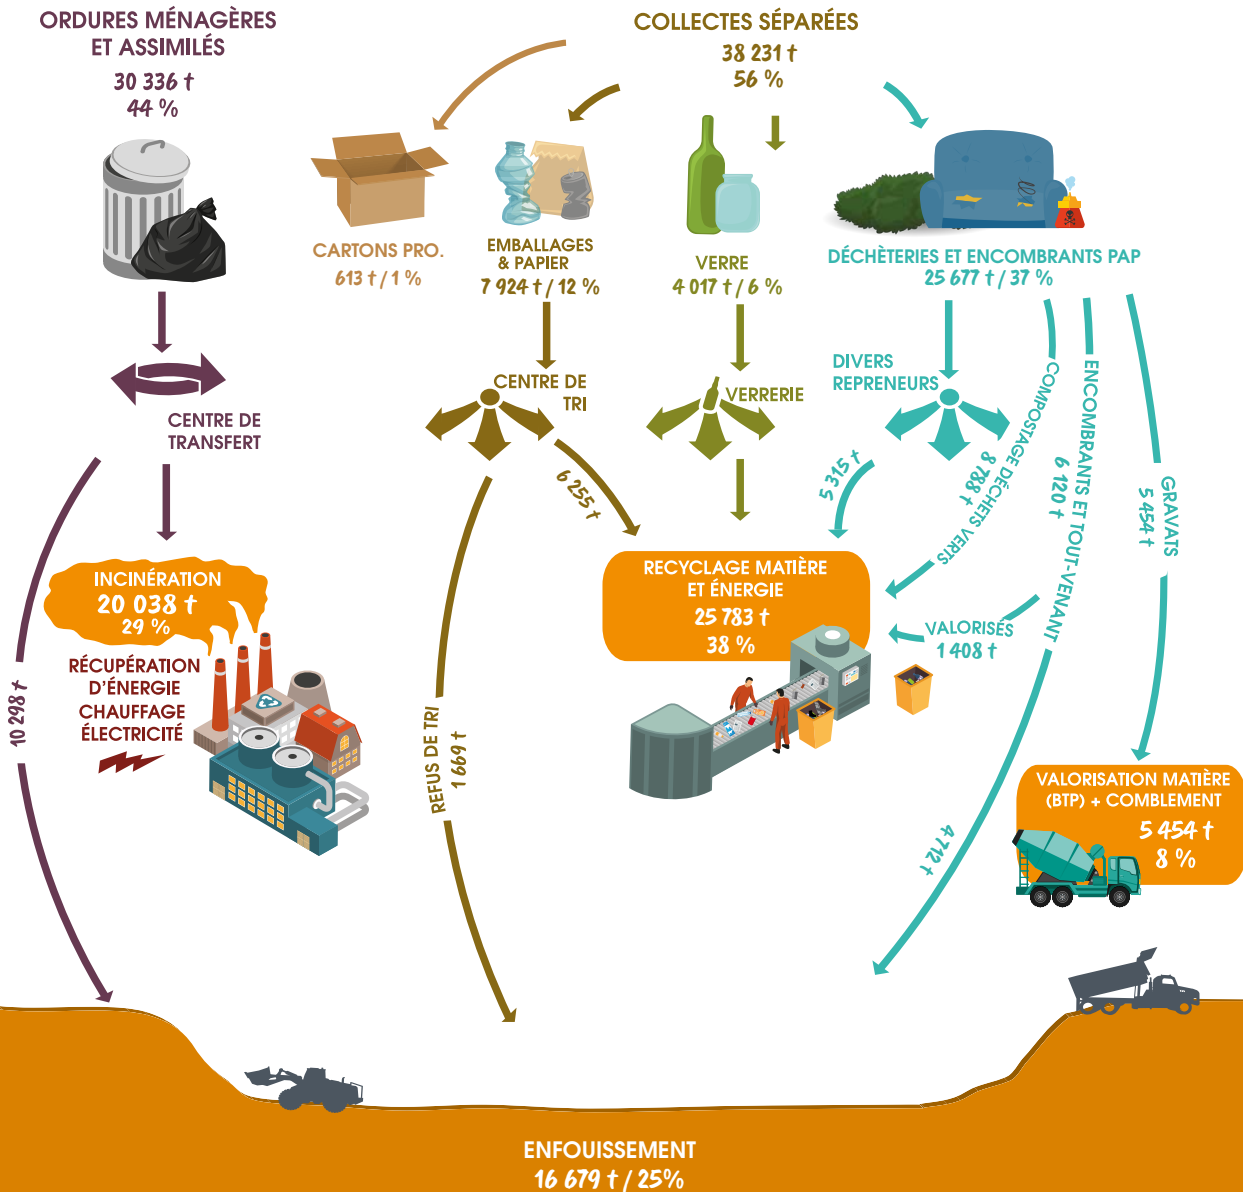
ORDURES MÉNAGÈRES ET ASSIMILÉS
30 336 t
44 %

COLLECTES SÉPARÉES
38 231 t
56 %

CARTONS PRO.
613 t / 1 %

EMBALLAGES & PAPIER
7 924 t / 12 %

VERRE
4 017 t / 6 %

DÉCHÈTERIES ET ENCOMBRANTS PAP
25 677 t / 37 %

CENTRE DE TRANSFERT

CENTRE DE TRI

VERRERIE

DIVERS REPRENEURS

COMPOSTAGE DÉCHETS VERTS
8 788 t

ENCOMBRANTS ET TOUT-VENANT
6 120 t

GRAVATS
5 454 t

6 255 t

5 315 t

INCINÉRATION
20 038 t
29 %

RÉCUPÉRATION D'ÉNERGIE CHAUFFAGE ÉLECTRICITÉ

RECYCLAGE MATIÈRE ET ÉNERGIE
25 783 t
38 %

VALORISÉS
1 408 t

10 298 t

REFUS DE TRI
1 669 t

4 712 t

VALORISATION MATIÈRE (BTP) + COMBLEMENT
5 454 t
8 %

ENFOUISSEMENT
16 679 t / 25%